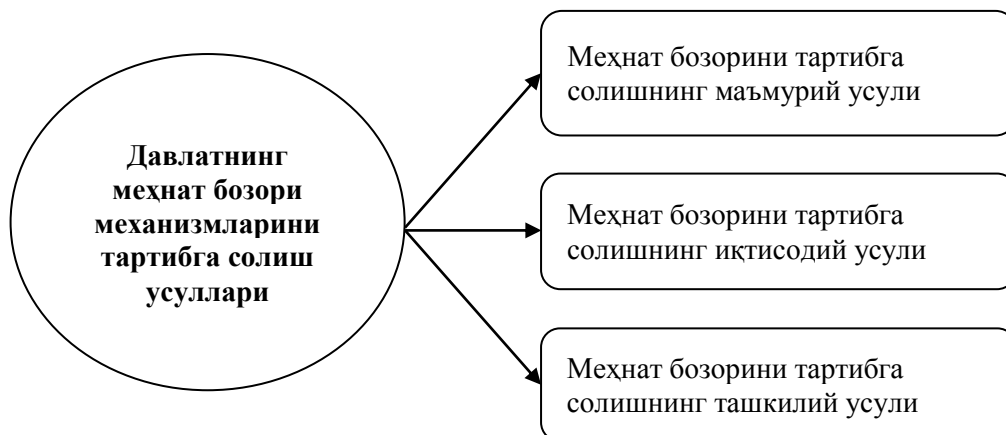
Давлатнинг меҳнат бозори механизмларини тартибга солиш усуллари

Меҳнат бозорини тартибга солишнинг маъмурий усули

Меҳнат бозорини тартибга солишнинг иқтисодий усули

Меҳнат бозорини тартибга солишнинг ташкилий усули